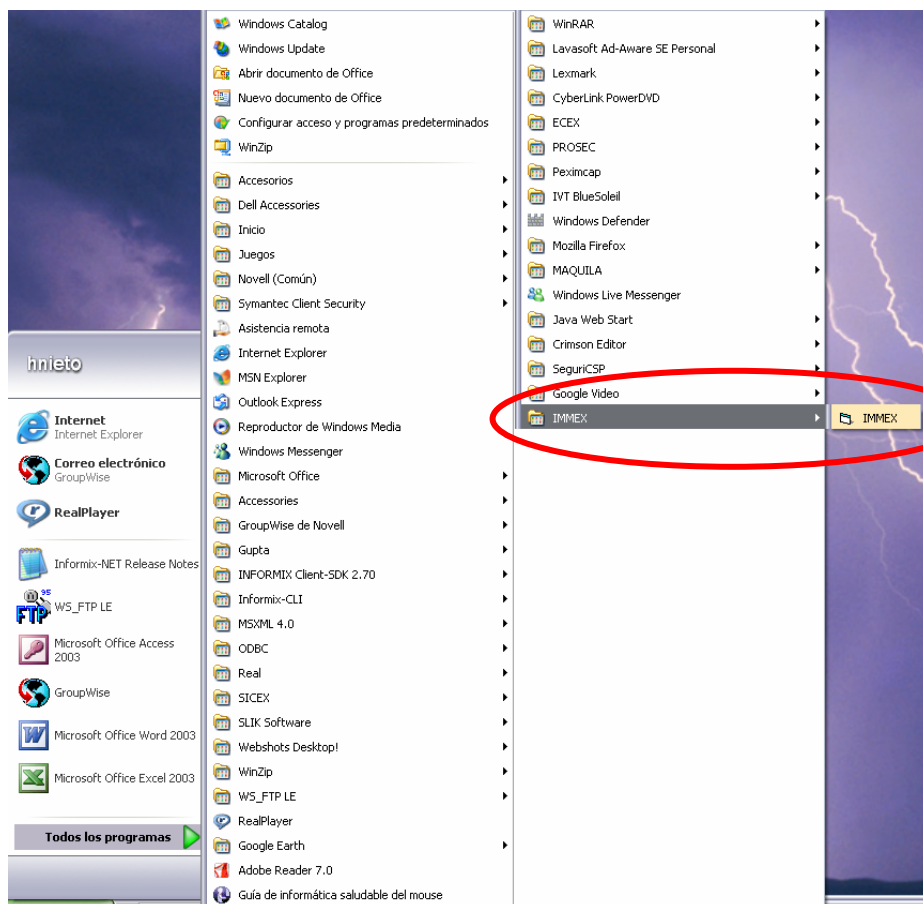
hnieto

Internet
Internet Explorer

Correo electrónico
GroupWise

RealPlayer

Informix-NET Release Notes

WS_FTP LE

Microsoft Office Access 2003

GroupWise

Microsoft Office Word 2003

Microsoft Office Excel 2003

Todos los programas

Windows Catalog
Windows Update
Abrir documento de Office
Nuevo documento de Office
Configurar acceso y programas predeterminados
WinZip
Accesorios
Dell Accessories
Inicio
Juegos
Novell (Común)
Symantec Client Security
Asistencia remota
Internet Explorer
MSN Explorer
Outlook Express
Reproductor de Windows Media
Windows Messenger
Microsoft Office
Accessories
GroupWise de Novell
Gupta
INFORMIX Client-SDK 2.70
Informix-CLI
MSXML 4.0
ODBC
Real
SICEX
SLIK Software
Webshots Desktop!
WinZip
WS_FTP LE
RealPlayer
Google Earth
Adobe Reader 7.0
Guía de informática saludable del mouse

WinRAR
Lavasoft Ad-Aware SE Personal
Lexmark
CyberLink PowerDVD
ECEX
PROSEC
Peximcap
IVT BlueSoleil
Windows Defender
Mozilla Firefox
MAQUILA
Windows Live Messenger
Java Web Start
Crimson Editor
SeguriCSP
Google Video
IMMEX

IMMEX